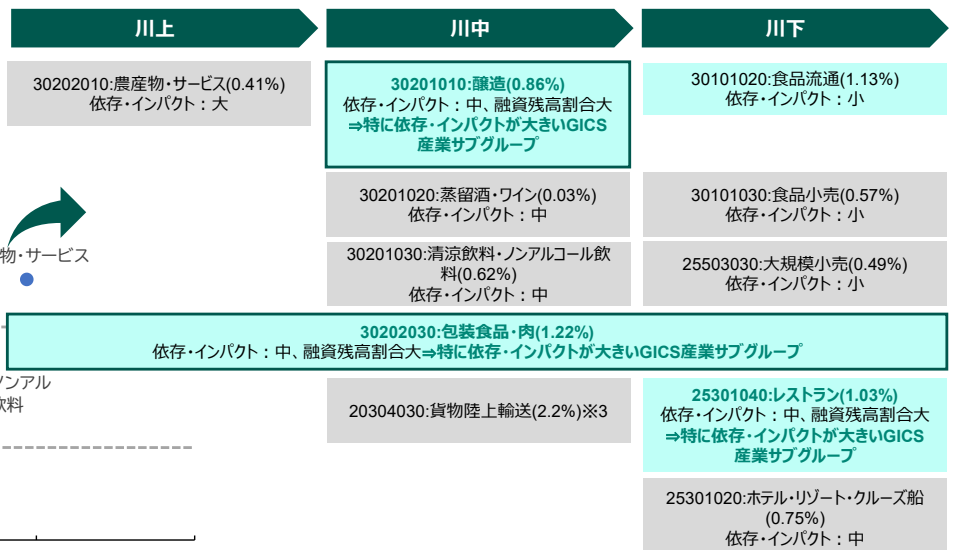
川上

川中

川下

30202010:農産物・サービス(0.41%)
依存・インパクト：大

30201010:醸造(0.86%)
依存・インパクト：中、融資残高割合大
⇒特に依存・インパクトが大きいGICS産業サブグループ

30101020:食品流通(1.13%)
依存・インパクト：小

30201020:蒸留酒・ワイン(0.03%)
依存・インパクト：中

30101030:食品小売(0.57%)
依存・インパクト：小

物・サービス

30201030:清涼飲料・ノンアルコール飲料(0.62%)
依存・インパクト：中

25503030:大規模小売(0.49%)
依存・インパクト：小

30202030:包装食品・肉(1.22%)
依存・インパクト：中、融資残高割合大⇒特に依存・インパクトが大きいGICS産業サブグループ

ノンアル
飲料

20304030:貨物陸上輸送(2.2%)※3

25301040:レストラン(1.03%)
依存・インパクト：中、融資残高割合大
⇒特に依存・インパクトが大きいGICS産業サブグループ

25301020:ホテル・リゾート・クルーズ船(0.75%)
依存・インパクト：中